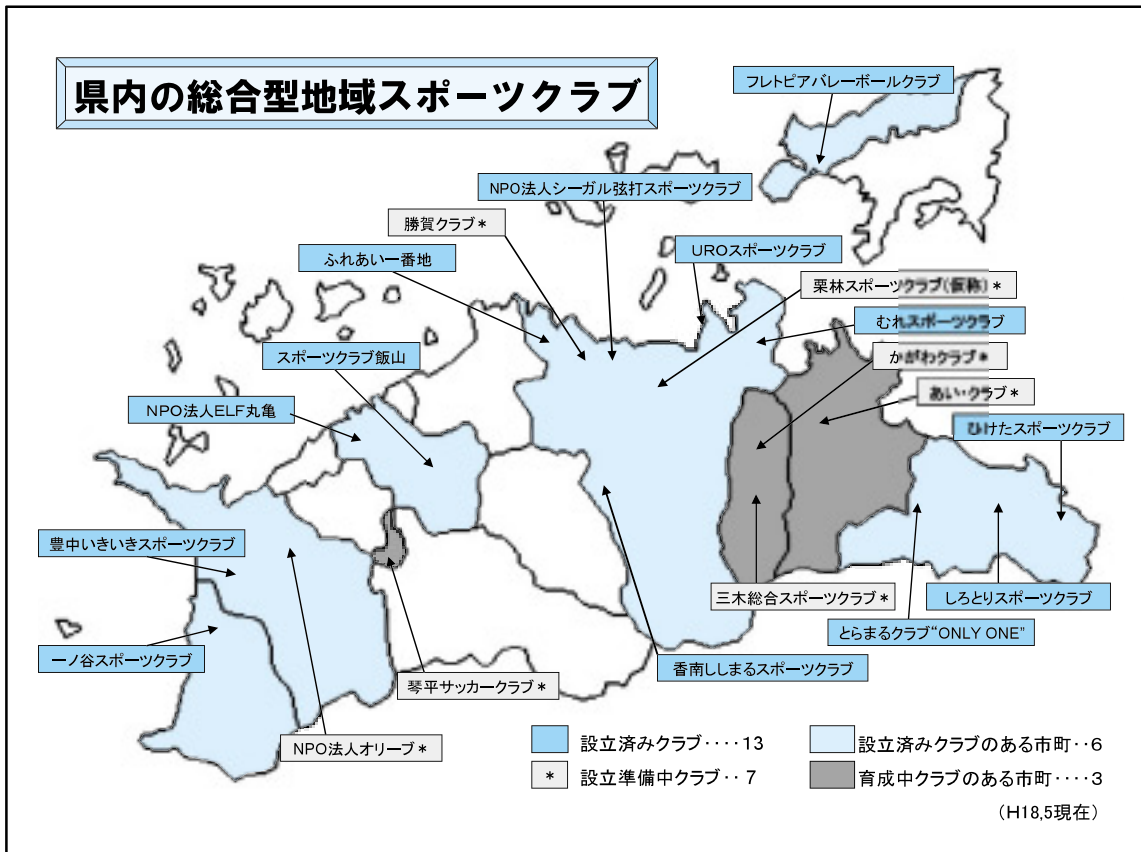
県内の総合型地域スポーツクラブ

フレトピアバレーボールクラブ

NPO法人シーガル弦打スポーツクラブ

勝賀クラブ＊

UROスポーツクラブ

ふれあい一番地

栗林スポーツクラブ(仮称)＊

むれスポーツクラブ

スポーツクラブ飯山

かがわクラブ＊

あいクラブ＊

NPO法人ELF丸亀

ひけたスポーツクラブ

豊中いきいきスポーツクラブ

三木総合スポーツクラブ＊

しろとりスポーツクラブ

とらまるクラブ"ONLY ONE"

一ノ谷スポーツクラブ

香南ししまるスポーツクラブ

琴平サッカークラブ＊

NPO法人オリーブ＊

設立済みクラブ・・・・13

設立済みクラブのある市町・・6

＊ 設立準備中クラブ・・７

育成中クラブのある市町・・・・3

（H18,5現在）